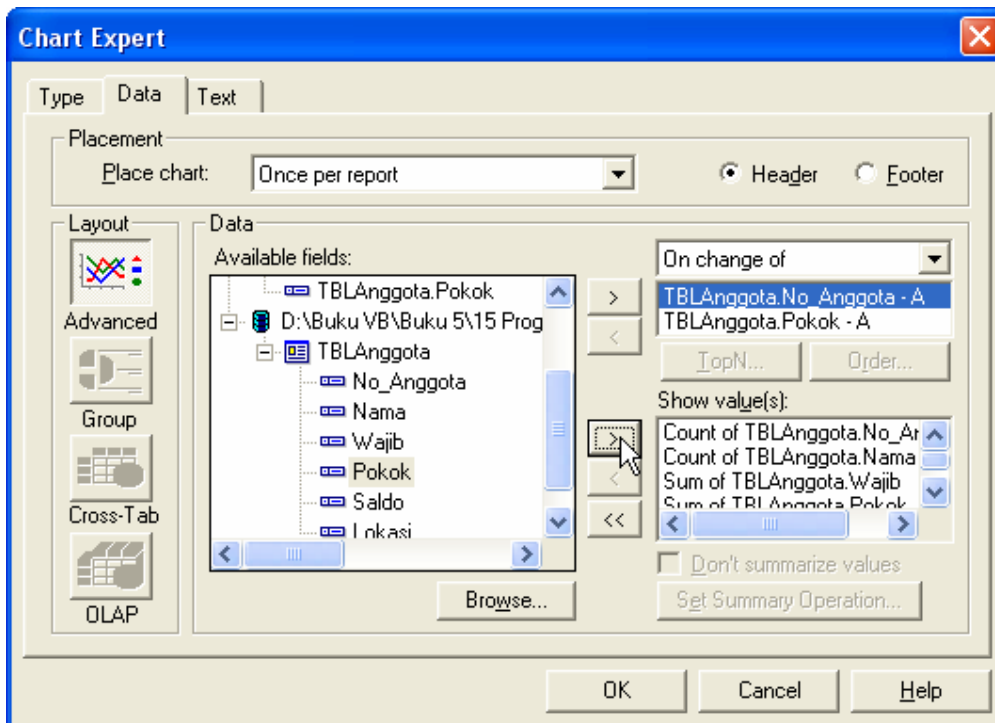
Chart Expert

Type | Data | Text

Placement
Place chart: Once per report
Header
Footer

Layout
Advanced
Group
Cross-Tab
OLAP

Data
Available fields:
TBLAnggota.Pokok
D:\Buku VB\Buku 5\15 Prog
TBLAnggota
No_Anggota
Nama
Wajib
Pokok
Saldo
Lokasi

>
<
>
<
<<

On change of
TBLAnggota.No_Anggota - A
TBLAnggota.Pokok - A
TopN...
Order...

Show value(s):
Count of TBLAnggota.No_Ar
Count of TBLAnggota.Nama
Sum of TBLAnggota.Wajib
Sum of TBLAnggota.Pokok

Don't summarize values
Browse...
Set Summary Operation...

OK
Cancel
Help